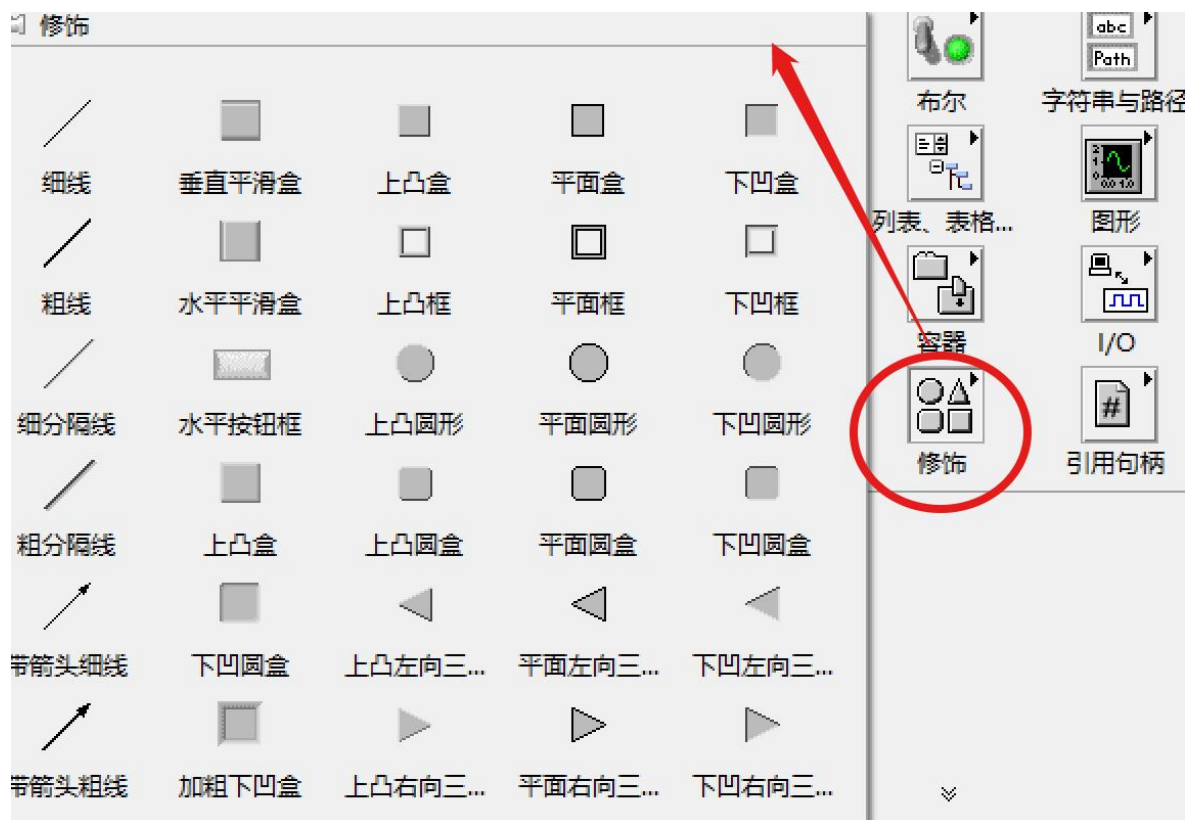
修饰

细线 垂直平滑盒 上凸盒 平面盒 下凹盒

粗线 水平平滑盒 上凸框 平面框 下凹框

细分隔线 水平按钮框 上凸圆形 平面圆形 下凹圆形

粗分隔线 上凸盒 上凸圆盒 平面圆盒 下凹圆盒

带箭头细线 下凹圆盒 上凸左向三... 平面左向三... 下凹左向三...

带箭头粗线 加粗下凹盒 上凸右向三... 平面右向三... 下凹右向三...

abc
Path

布尔 字符串与路径

列表、表格... 图形

容器 I/O

修饰 引用句柄